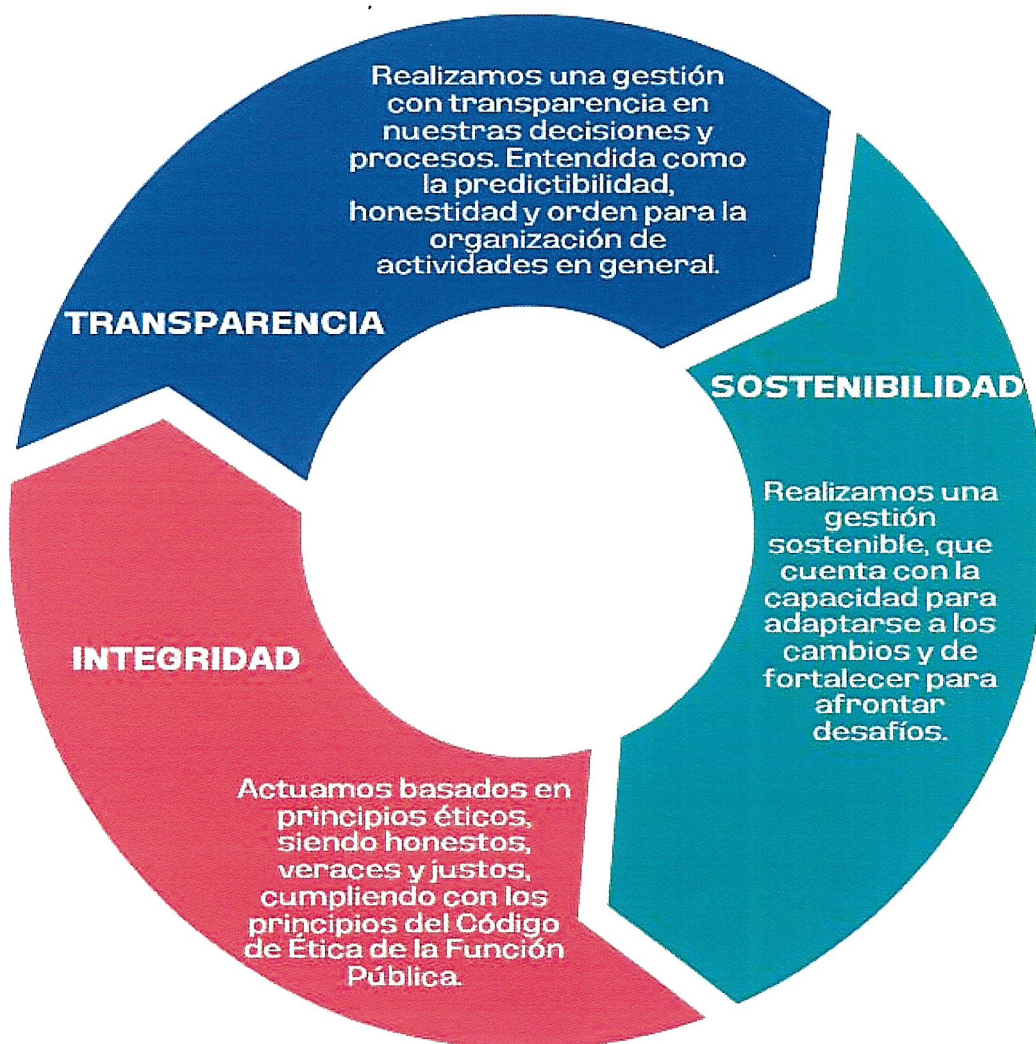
Realizamos una gestión con transparencia en nuestras decisiones y procesos. Entendida como la predictibilidad, honestidad y orden para la organización de actividades en general.

TRANSPARENCIA

SOSTENIBILIDAD

Realizamos una gestión sostenible, que cuenta con la capacidad para adaptarse a los cambios y de fortalecer para afrontar desafíos.

INTEGRIDAD

Actuamos basados en principios éticos, siendo honestos, veraces y justos, cumpliendo con los principios del Código de Ética de la Función Pública.